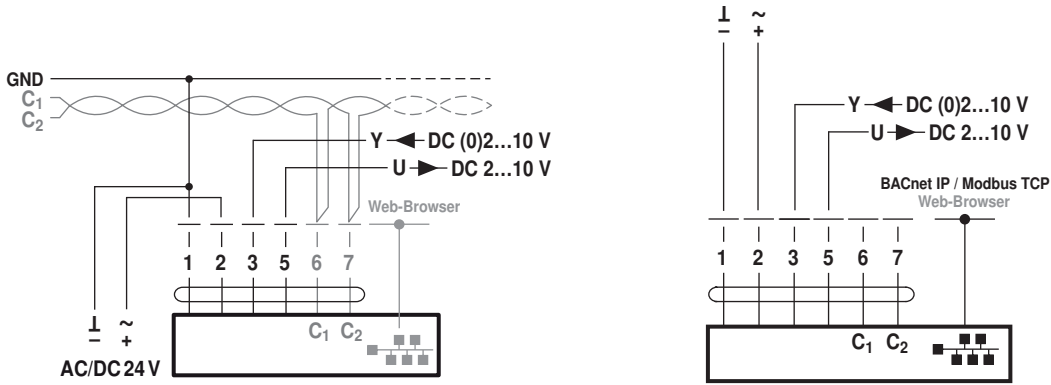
GND
$C_1$
$C_2$
Y DC (0)2...10 V
U DC 2...10 V
Web-Browser
1 2 3 5 6 7
$C_1$ $C_2$
⊥ ~
− +
AC/DC 24 V

⊥ ~
− +
Y DC (0)2...10 V
U DC 2...10 V
BACnet IP / Modbus TCP
Web-Browser
1 2 3 5 6 7
$C_1$ $C_2$